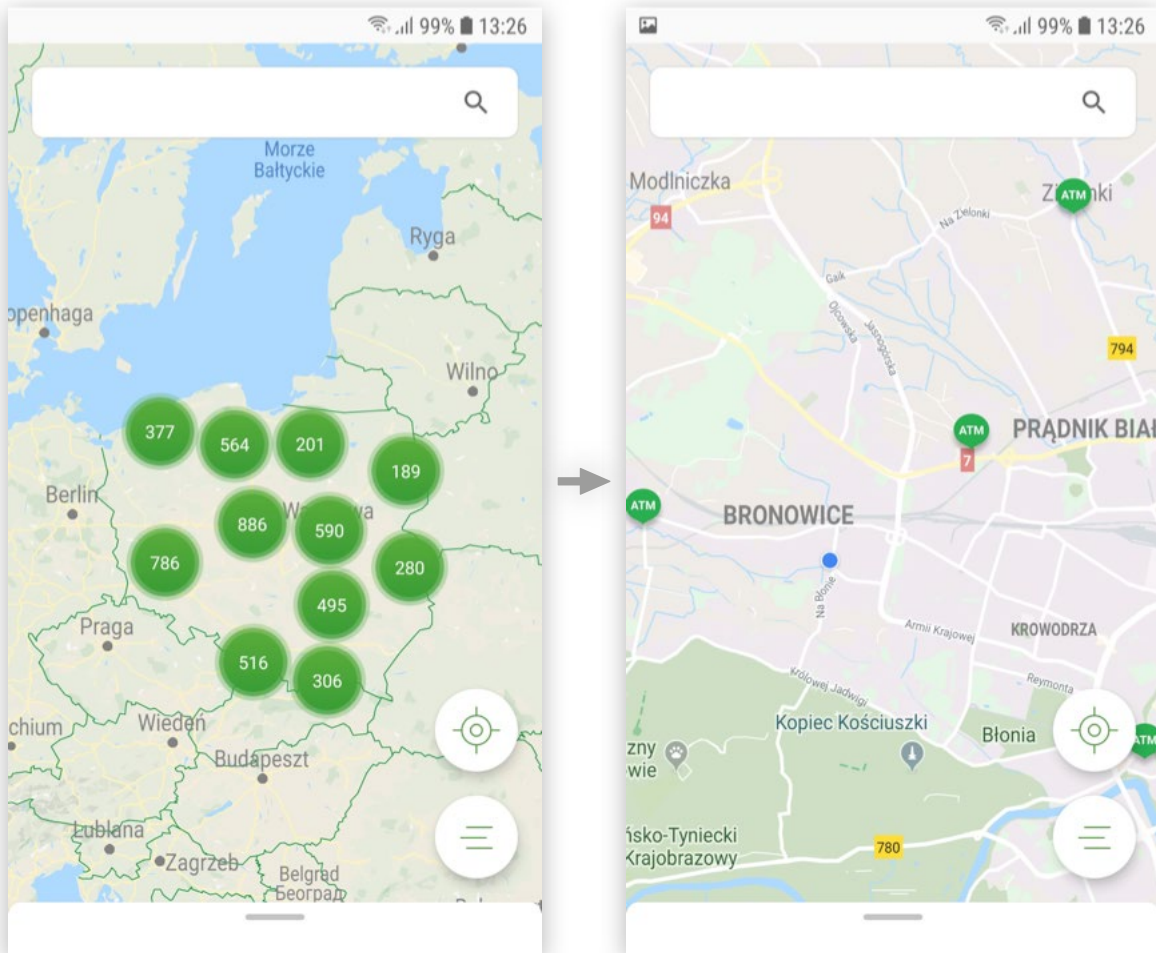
99% 13:26

Morze Bałtyckie

Ryga

openhaga

Wilno

377 564 201 189

Berlin

886 W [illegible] wa 590

786 280

495

Praga

516 306

chium Wieden

Budapeszt

Lublana

Zagrzeb

Belgrad Београд

99% 13:26

Modlniczka

94

Zi ATM nki

Na Zielonki

Gaik

Ojcowska

Jasnogórska

794

ATM PRĄDNIK BIAŁ

7

ATM

BRONOWICE

Na Błonie

Armii Krajowej

KROWODRZA

Królowej Jadwigi

Reymonta

Kopiec Kościuszki

Błonia

ATM

zny wie

ńsko-Tyniecki Krajobrazowy

780